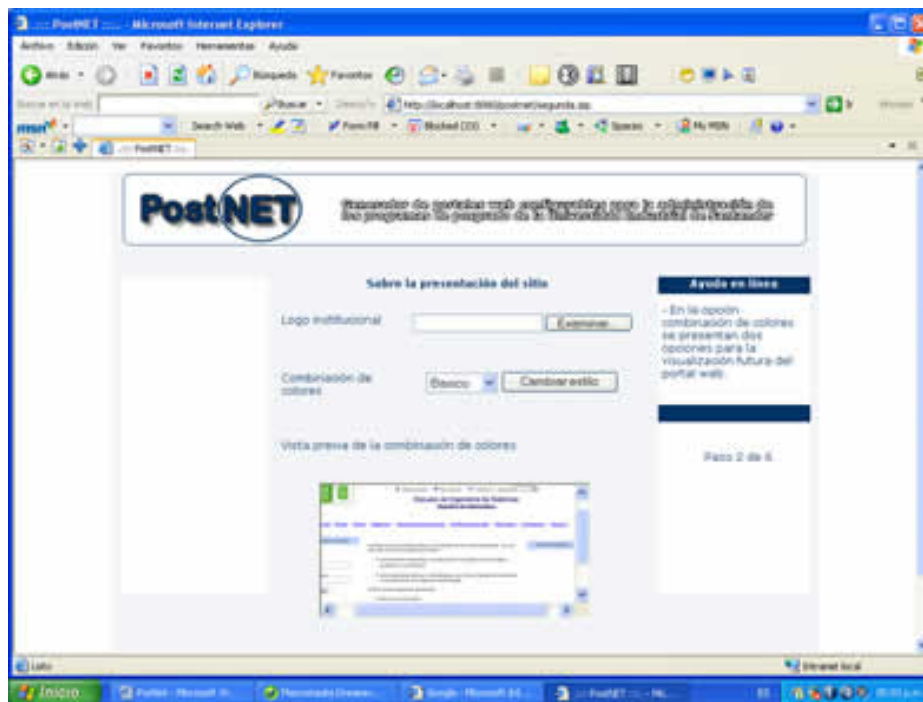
:: PostNET :: - Microsoft Internet Explorer

Archivo Edición Ver Favoritos Herramientas Ayuda

Atrás Búsqueda Favoritos

http://localhost:8080/postnet/segunda.asp

msn Search Web Form Fill Blocked (33) Spaces My MSN

:: PostNET ::

PostNET

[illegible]

Sobre la presentación del sitio

Logo institucional Examinar...

Combinación de colores Blanco Cambiar estilo

Vista previa de la combinación de colores

Ayuda en línea

- En la opción combinación de colores se presentan dos opciones para la visualización futura del portal web.

Paso 2 de 6

Listo

Intranet local

Inicio PostNet - Microsoft In... Macromedia Dreamw... Google - Microsoft Int... :: PostNET :: - Mi...